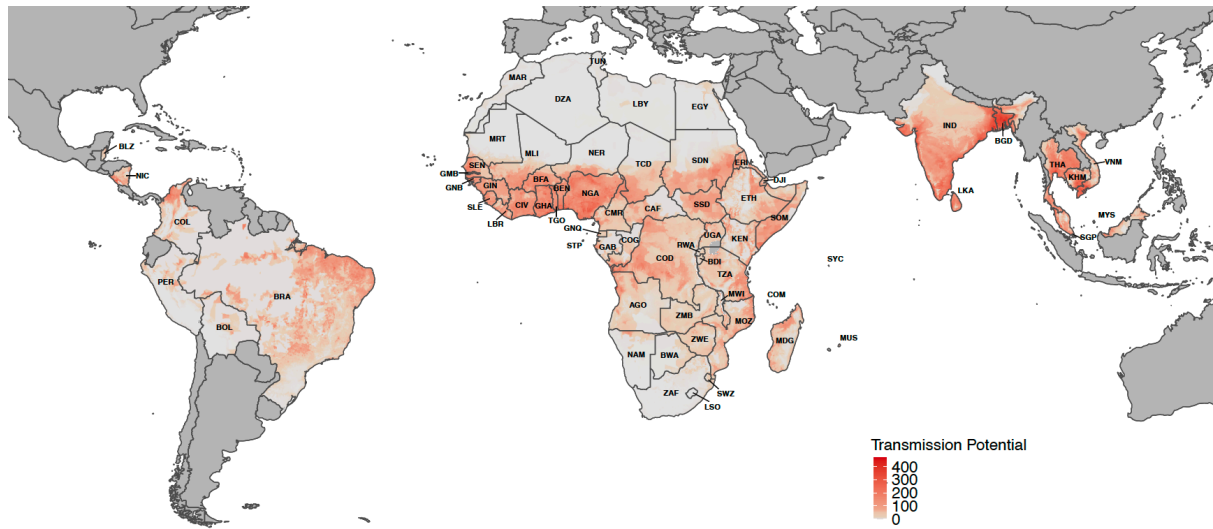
TUN
MAR
DZA
LBY
EGY
MRT
MLI
NER
TCD
SDN
ERI
SEN
GMB
GNB
GIN
BFA
BEN
NGA
DJI
ETH
SLE
LBR
CIV
GHA
TGO
CMR
CAF
SSD
SOM
GNQ
STP
GAB
COG
UGA
KEN
RWA
BDI
COD
TZA
SYC
MWI
COM
AGO
ZMB
MOZ
MDG
MUS
ZWE
NAM
BWA
SWZ
ZAF
LSO
IND
BGD
LKA
THA
VNM
KHM
MYS
SGP
BLZ
NIC
COL
PER
BRA
BOL
Transmission Potential
400
300
200
100
0